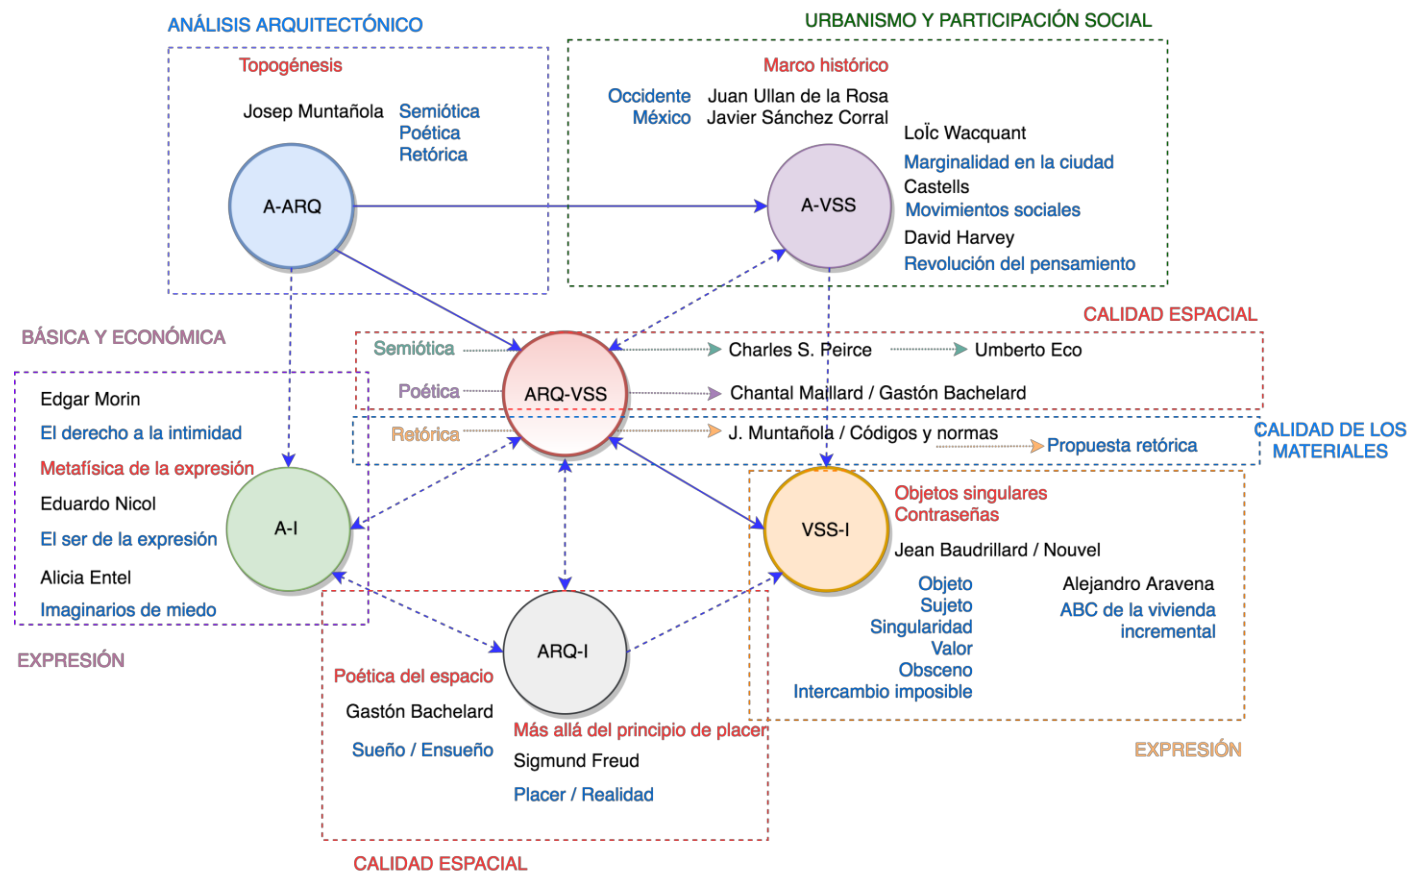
ANÁLISIS ARQUITECTÓNICO

Topogénesis

Josep Muntañola Semiótica Poética Retórica

A-ARQ

URBANISMO Y PARTICIPACIÓN SOCIAL

Marco histórico

Occidente Juan Ullan de la Rosa
México Javier Sánchez Corral

LoÏc Wacquant
Marginalidad en la ciudad
Castells
Movimientos sociales
David Harvey
Revolución del pensamiento

A-VSS

CALIDAD ESPACIAL

BÁSICA Y ECONÓMICA

Semiótica Charles S. Peirce Umberto Eco

Poética ARQ-VSS Chantal Maillard / Gastón Bachelard

Retórica J. Muntañola / Códigos y normas Propuesta retórica

CALIDAD DE LOS MATERIALES

Edgar Morin
El derecho a la intimidad
Metafísica de la expresión
Eduardo Nicol
El ser de la expresión
Alicia Entel
Imaginarios de miedo

A-I

EXPRESIÓN

Objetos singulares
Contraseñas
Jean Baudrillard / Nouvel

VSS-I

Objeto
Sujeto
Singularidad
Valor
Obsceno
Intercambio imposible

Alejandro Aravena
ABC de la vivienda incremental

EXPRESIÓN

ARQ-I

Poética del espacio
Gastón Bachelard
Sueño / Ensueño

Más allá del principio de placer
Sigmund Freud
Placer / Realidad

CALIDAD ESPACIAL